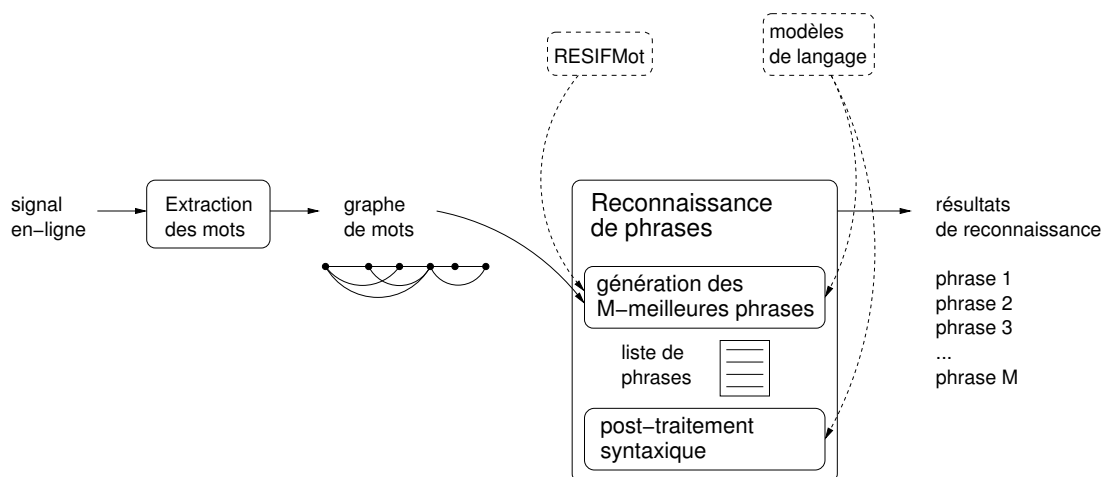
RESIFMot

modèles de langage

signal en−ligne

Extraction des mots

graphe de mots

Reconnaissance de phrases

génération des M−meilleures phrases

liste de phrases

post−traitement syntaxique

résultats de reconnaissance

phrase 1
phrase 2
phrase 3
...
phrase M